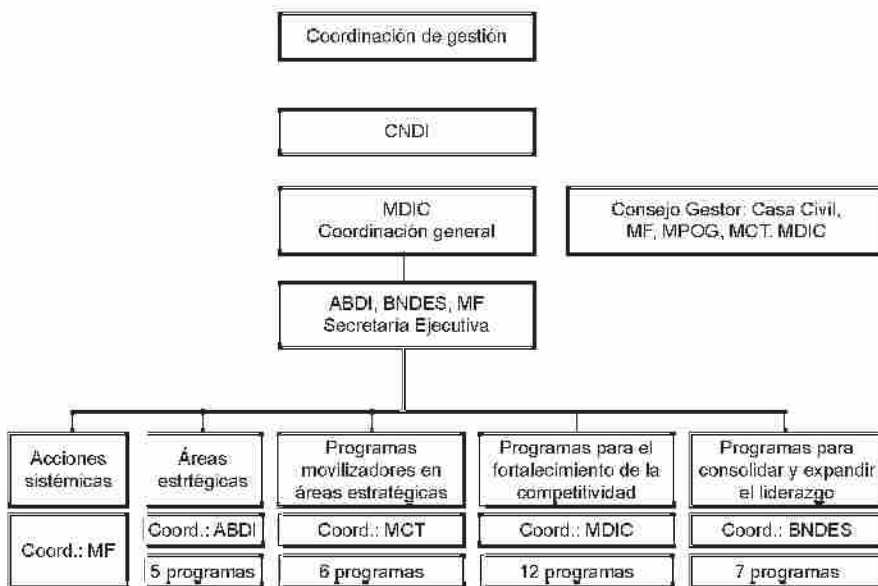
Coordinación de gestión

CNDI

MDIC
Coordinación general

Consejo Gestor: Casa Civil, MF, MPOG, MCT. MDIC

ABDI, BNDES, MF
Secretaria Ejecutiva

| Acciones sistémicas | Áreas estrtégicas | Programas movilizadores en áreas estratégicas | Programas para el fortalecimiento de la competitividad | Programas para consolidar y expandir el liderazgo |
|---|---|---|---|---|
| Coord.: MF | Coord.: ABDI | Coord.: MCT | Coord.: MDIC | Coord.: BNDES |
| | 5 programas | 6 programas | 12 programas | 7 programas |